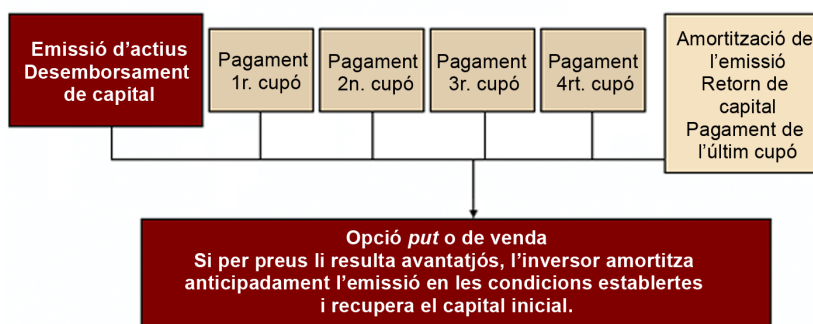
Emissió d’actius
Desemborsament de capital

Pagament 1r. cupó

Pagament 2n. cupó

Pagament 3r. cupó

Pagament 4rt. cupó

Amortització de l’emissió
Retorn de capital
Pagament de l’últim cupó

Opció *put* o de venda
Si per preus li resulta avantatjós, l’inversor amortitza anticipadament l’emissió en les condicions establertes i recupera el capital inicial.